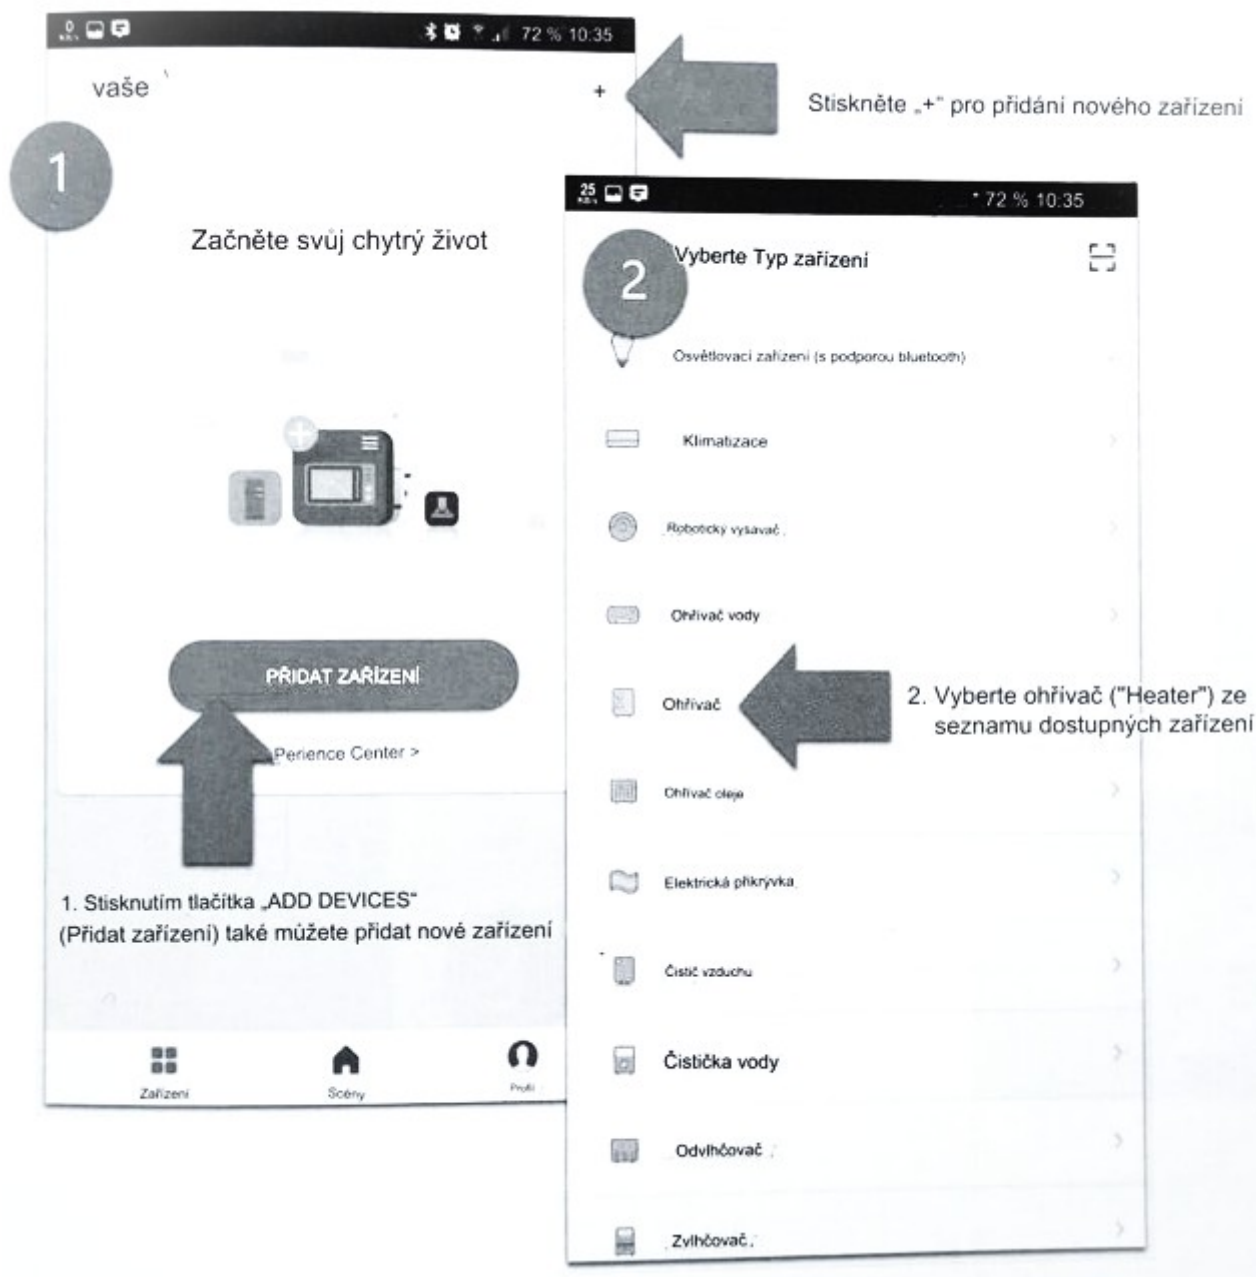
72 % 10:35

vaše

+

Stiskněte „+" pro přidání nového zařízení

1

Začněte svůj chytrý život

PŘIDAT ZAŘÍZENÍ

Perience Center >

1. Stisknutím tlačítka „ADD DEVICES" (Přidat zařízení) také můžete přidat nové zařízení

Zařízení

Scény

Profil

72 % 10:35

2

Vyberte Typ zařízení

Osvětlovací zařízení (s podporou bluetooth)

Klimatizace

Robotický vysavač

Ohřívač vody

Ohřívač

2. Vyberte ohřívač ("Heater") ze seznamu dostupných zařízení

Ohřívač oleje

Elektrická přikrývka

Čistič vzduchu

Čistička vody

Odvlhčovač

Zvlhčovač